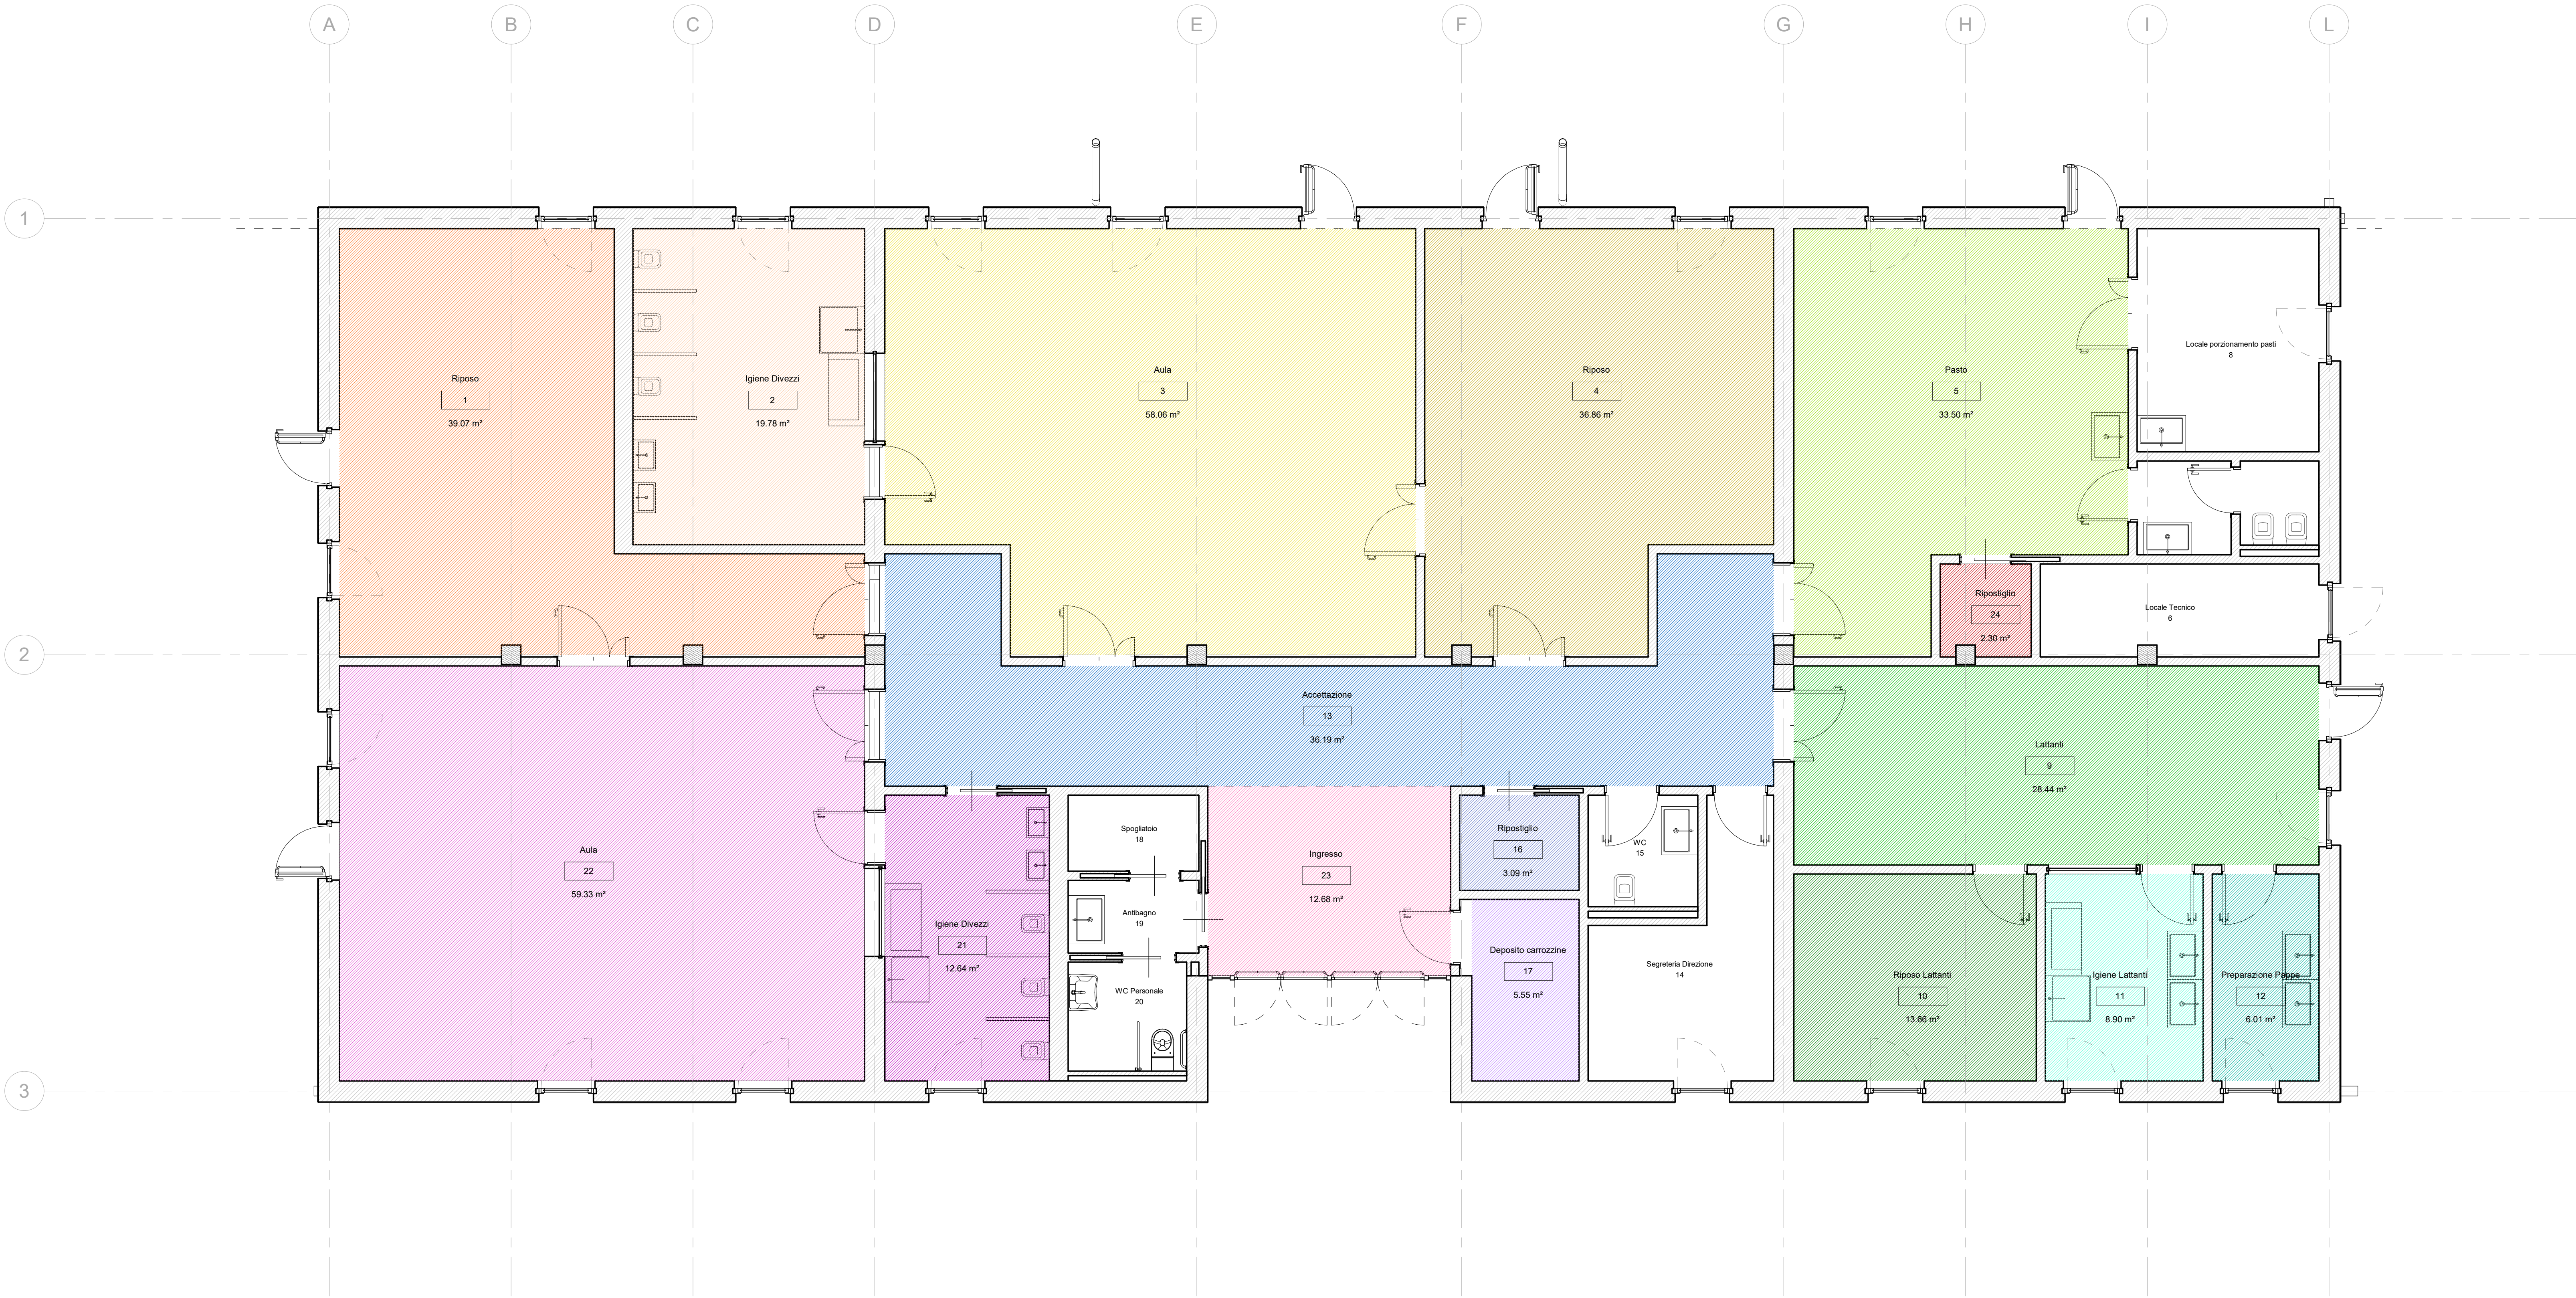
A B C D E F G H I L

1

2

3

Riposo
1
39.07 m²

Igiene Divezzi
2
19.78 m²

Aula
3
58.06 m²

Riposo
4
36.86 m²

Pasto
5
33.50 m²

Locale porzionamento pasti
8

Ripostiglio
24
2.30 m²

Locale Tecnico
6

Accettazione
13
36.19 m²

Lattanti
9
28.44 m²

Aula
22
59.33 m²

Igiene Divezzi
21
12.64 m²

Spogliatoio
18

Antibagno
19

WC Personale
20

Ingresso
23
12.68 m²

Ripostiglio
16
3.09 m²

WC
15

Deposito carrozzine
17
5.55 m²

Segreteria Direzione
14

Riposo Lattanti
10
13.66 m²

Igiene Lattanti
11
8.90 m²

Preparazione Pappe
12
6.01 m²